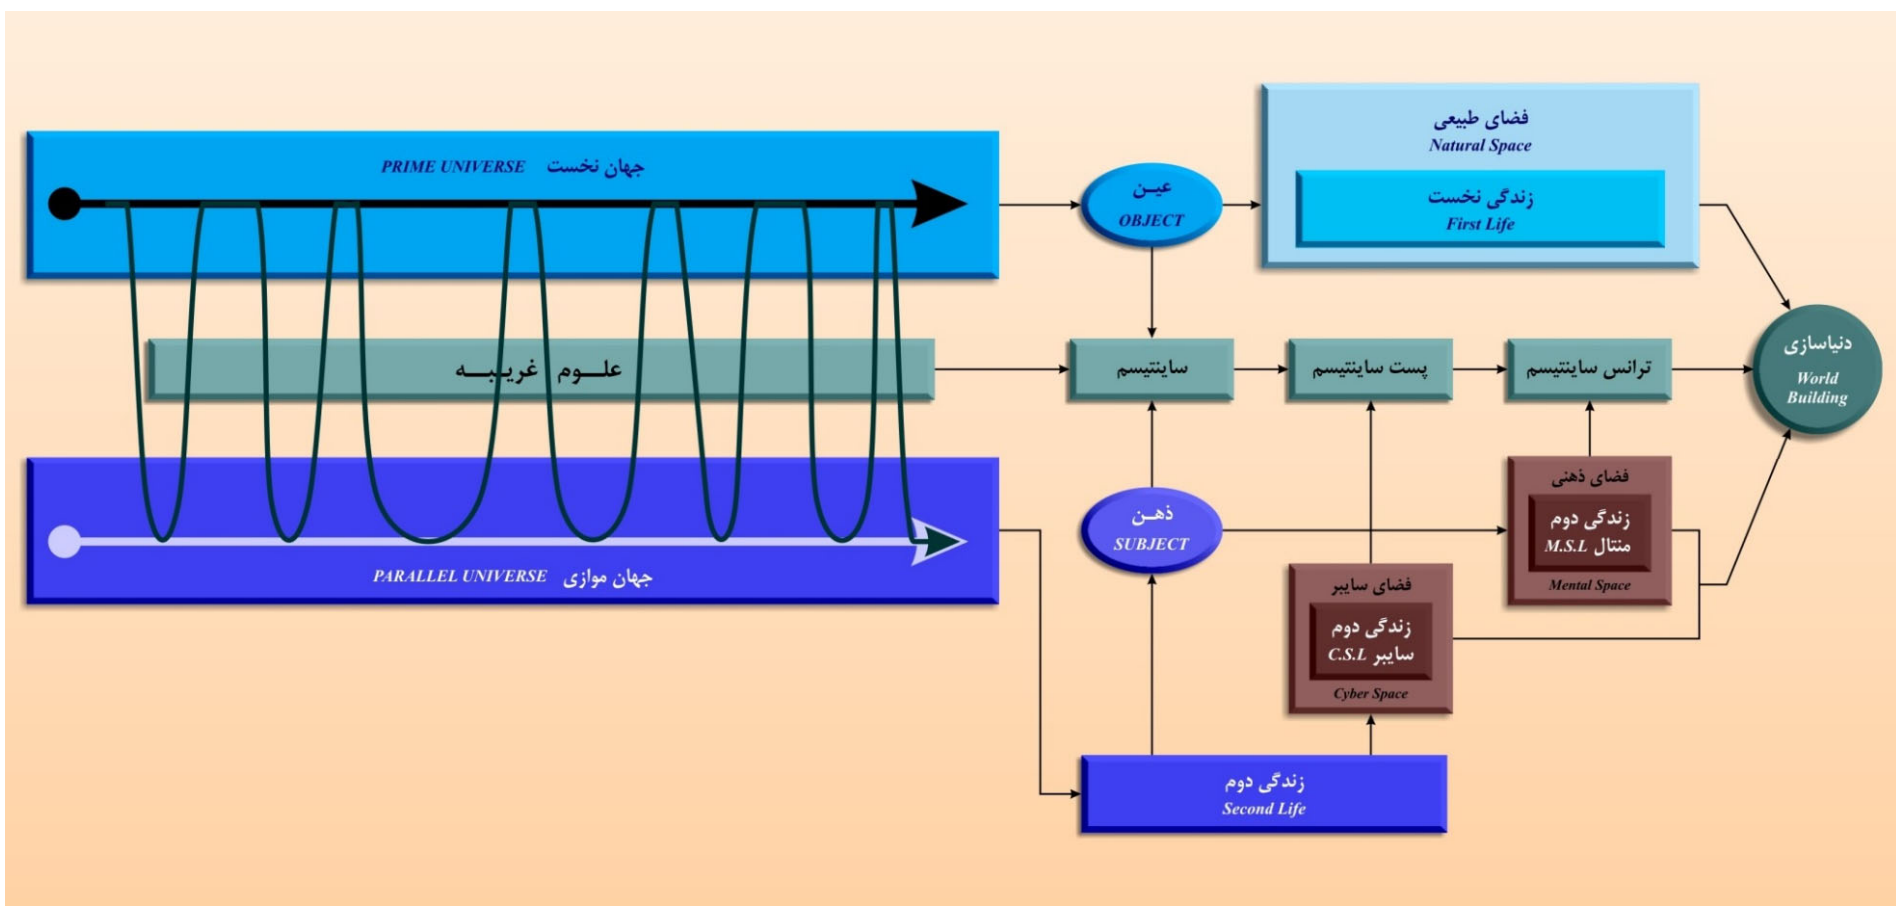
PRIME UNIVERSE جهان نخست

علـــوم غريبـــه

PARALLEL UNIVERSE جهان موازی

عيـن
OBJECT

فضای طبیعی
Natural Space

زندگی نخست
First Life

ساینتیسم

پست ساینتیسم

ترانس ساینتیسم

دنیاسازی
World Building

ذهـن
SUBJECT

فضای ذهنی
زندگی دوم
M.S.L منتال
Mental Space

فضای سایبر
زندگی دوم
C.S.L سایبر
Cyber Space

زندگی دوم
Second Life